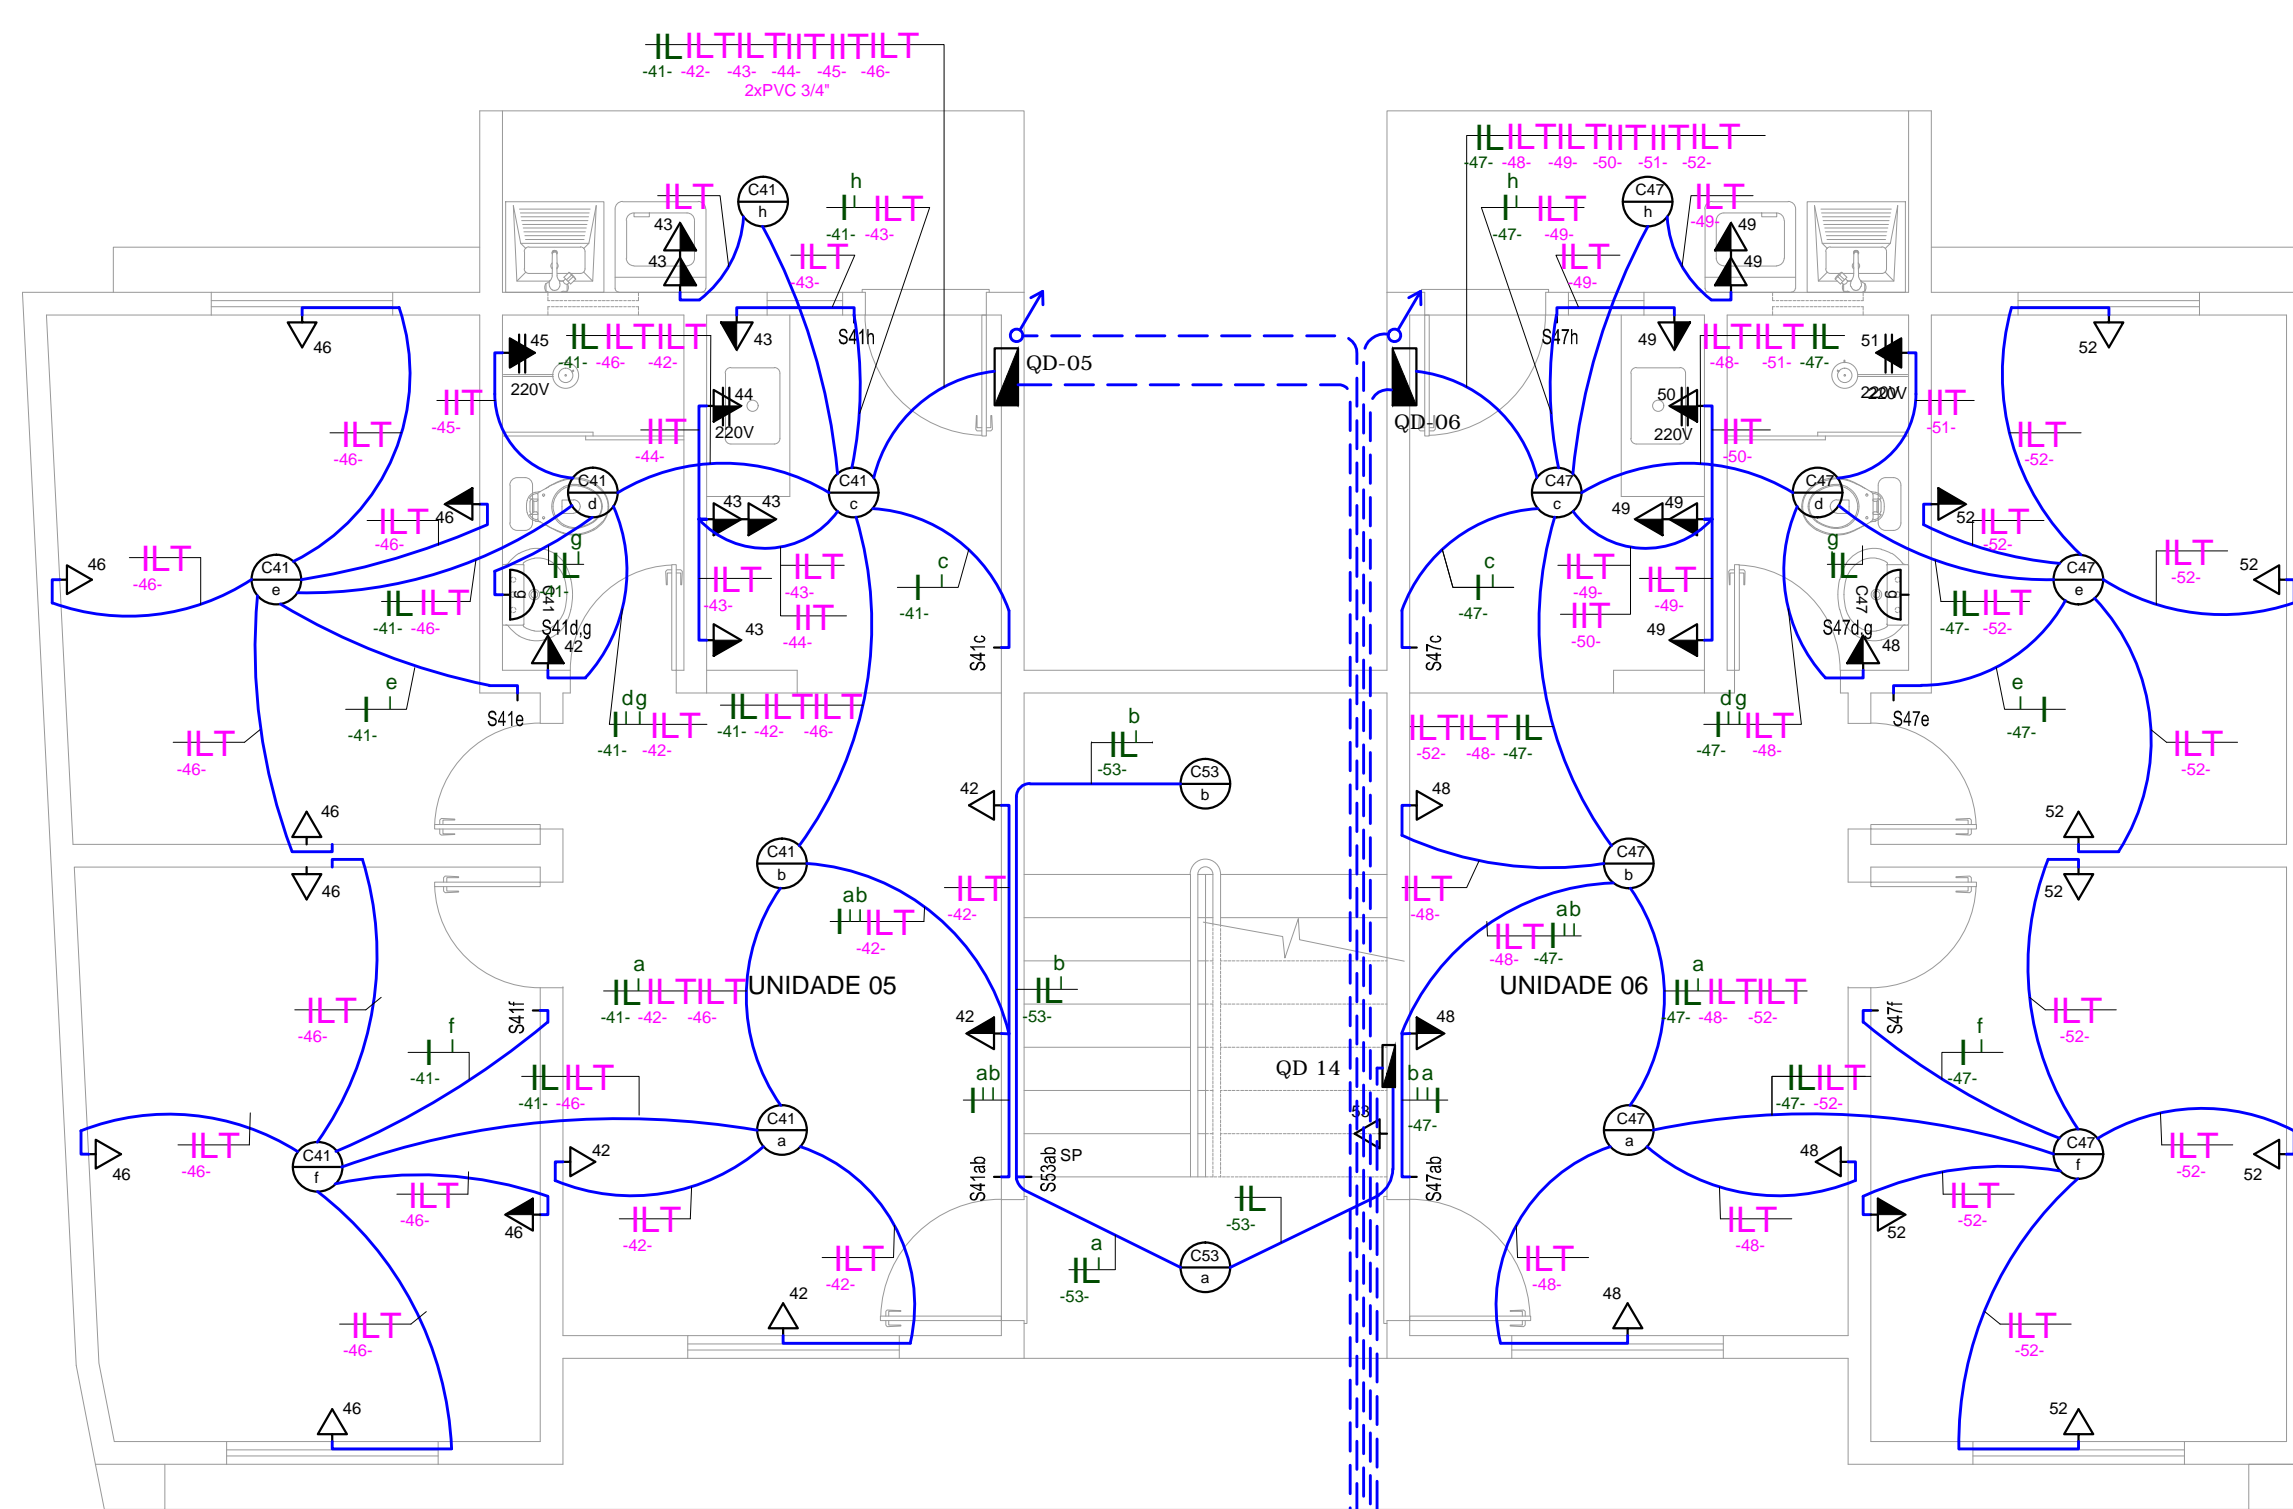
-41- -42- -43- -44- -45- -46-
2xPVC 3/4"

-47- -48- -49- -50- -51- -52-

C41 h
-41- -43-
-43-
43
43
h
46
45
-41- -46- -42-
43
S41h
QD-05
220V
44
220V
-45-
-46-
-44-
C41 d
C41 c
43 43
46
-46-
46
-46-
C41 e
g
-41-
C41
S41d,g
42
-41- -46-
-43-
43
-43-
-44-
c
-41-
S41c
e
-41-
S41e
dg
-41- -42-
-41- -42- -46-
-46-
46
46
C41 b
42
-42-
ab
-42-
a
-41- -42- -46-
UNIDADE 05
-46-
f
-41-
S41f
-41- -46-
42
46
C41 f
-46-
C41 a
42
-46-
46
-42-
-42-
-46-
46
42
-53-
b
C53 b
b
-53-
ab
S41ab
S53ab SP
QD 14
58
-53-
a
-53-
C53 a

C47 h
h
-47- -49-
-49-
49
49
-49-
S47h
49
-48- -51- -47-
51
QD-06
50
220V
220V
-51-
-52-
-50-
C47 c
C47 d
49 49
52
-52-
c
-47-
-49-
-49-
-50-
49
g
C47
S47d,g
48
-47- -52-
C47 e
52
-52-
52
S47c
dg
-47- -48-
e
-47-
S47e
-52- -48- -47-
-52-
48
52
C47 b
-48-
ab
-48- -47-
UNIDADE 06
a
-47- -48- -52-
48
S47f
-52-
f
-47-
ba
-47-
-47- -52-
C47 a
48
C47 f
-52-
52
S47ab
-52-
52
-48-
-48-
48
-52-
52